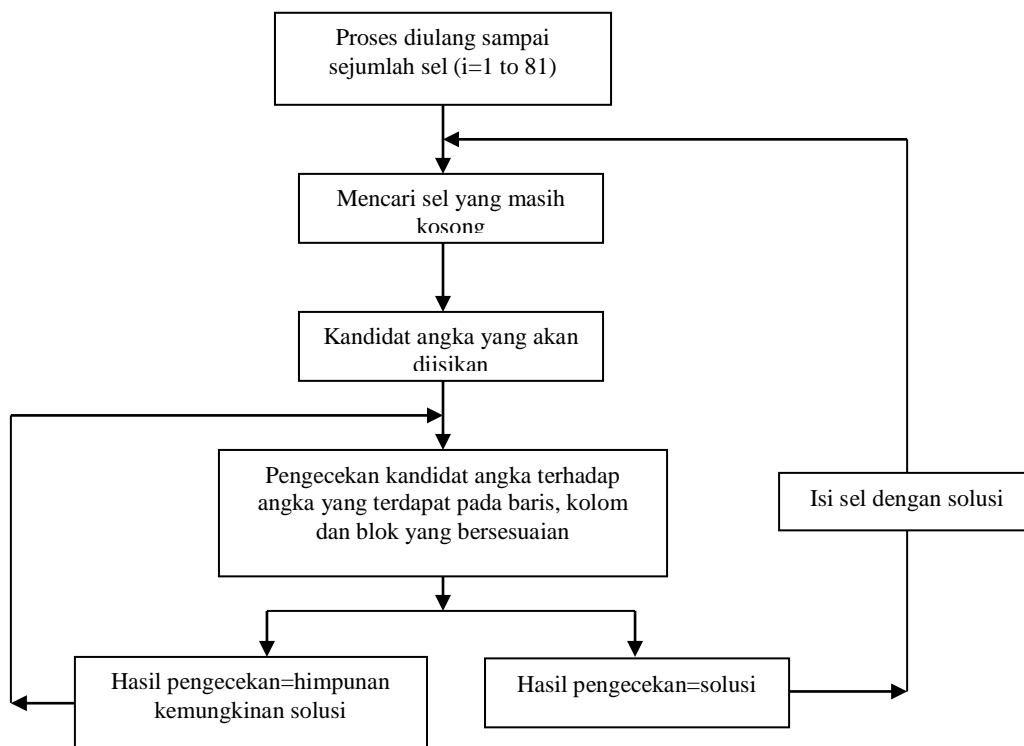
Proses diulang sampai sejumlah sel (i=1 to 81)

Mencari sel yang masih kosong

Kandidat angka yang akan diisikan

Pengecekan kandidat angka terhadap angka yang terdapat pada baris, kolom dan blok yang bersesuaian

Isi sel dengan solusi

Hasil pengecekan=himpunan kemungkinan solusi

Hasil pengecekan=solusi